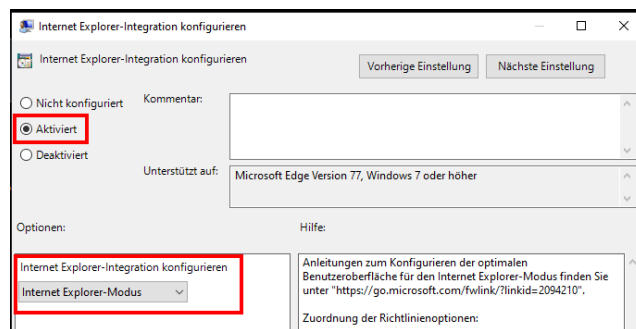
Internet Explorer-Integration konfigurieren

Internet Explorer-Integration konfigurieren

Vorherige Einstellung

Nächste Einstellung

Nicht konfiguriert

Aktiviert

Deaktiviert

Kommentar:

Unterstützt auf:

Microsoft Edge Version 77, Windows 7 oder höher

Optionen:

Hilfe:

Internet Explorer-Integration konfigurieren

Internet Explorer-Modus

Anleitungen zum Konfigurieren der optimalen Benutzeroberfläche für den Internet Explorer-Modus finden Sie unter "https://go.microsoft.com/fwlink/?linkid=2094210".

Zuordnung der Richtlinienoptionen: